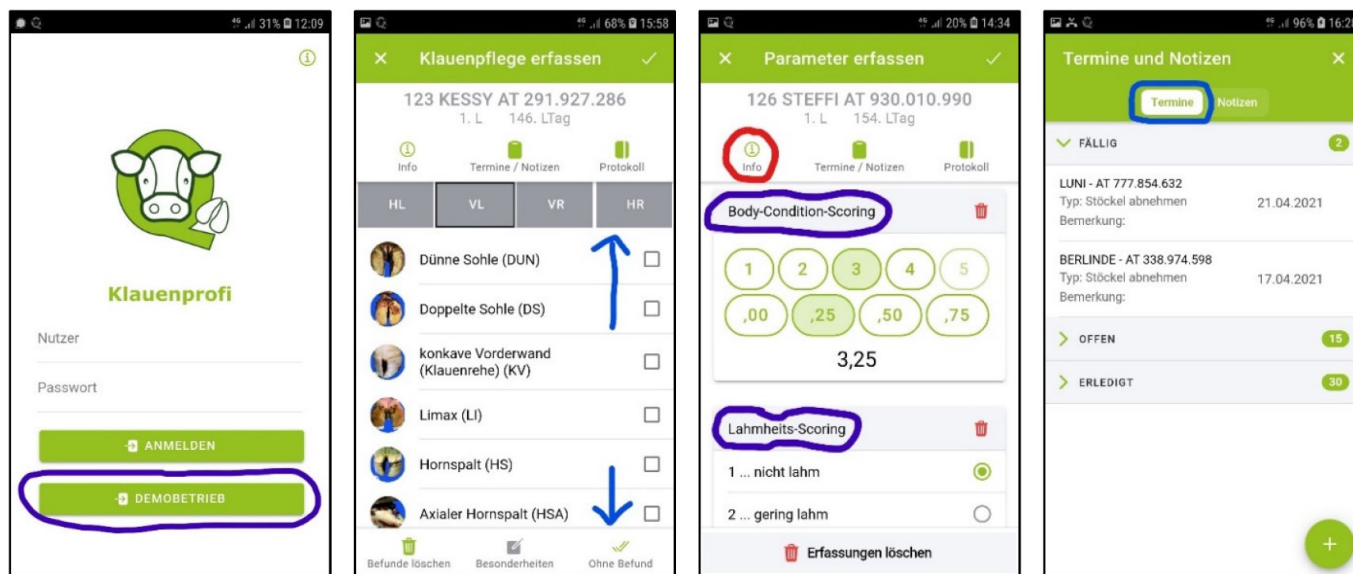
31% 12:09

Klauenprofi

Nutzer

Passwort

ANMELDEN

DEMOBETRIEB

68% 15:58

Klauenpflege erfassen

123 KESSY AT 291.927.286
1. L 146. LTag

Info Termine / Notizen Protokoll

HL VL VR HR

Dünne Sohle (DUN)

Doppelte Sohle (DS)

konkave Vorderwand (Klauenrehe) (KV)

Limax (LI)

Hornspalt (HS)

Axialer Hornspalt (HSA)

Befunde löschen Besonderheiten Ohne Befund

20% 14:34

Parameter erfassen

126 STEFFI AT 930.010.990
1. L 154. LTag

Info Termine / Notizen Protokoll

Body-Condition-Scoring

1 2 3 4 5
,00 ,25 ,50 ,75

3,25

Lahmheits-Scoring

1 ... nicht lahm

2 ... gering lahm

Erfassungen löschen

96% 16:2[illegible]

Termine und Notizen

Termine Notizen

FÄLLIG 2

LUNI - AT 777.854.632
Typ: Stöckel abnehmen 21.04.2021
Bemerkung:

BERLINDE - AT 338.974.598
Typ: Stöckel abnehmen 17.04.2021
Bemerkung:

OFFEN 15

ERLEDIGT 30

+